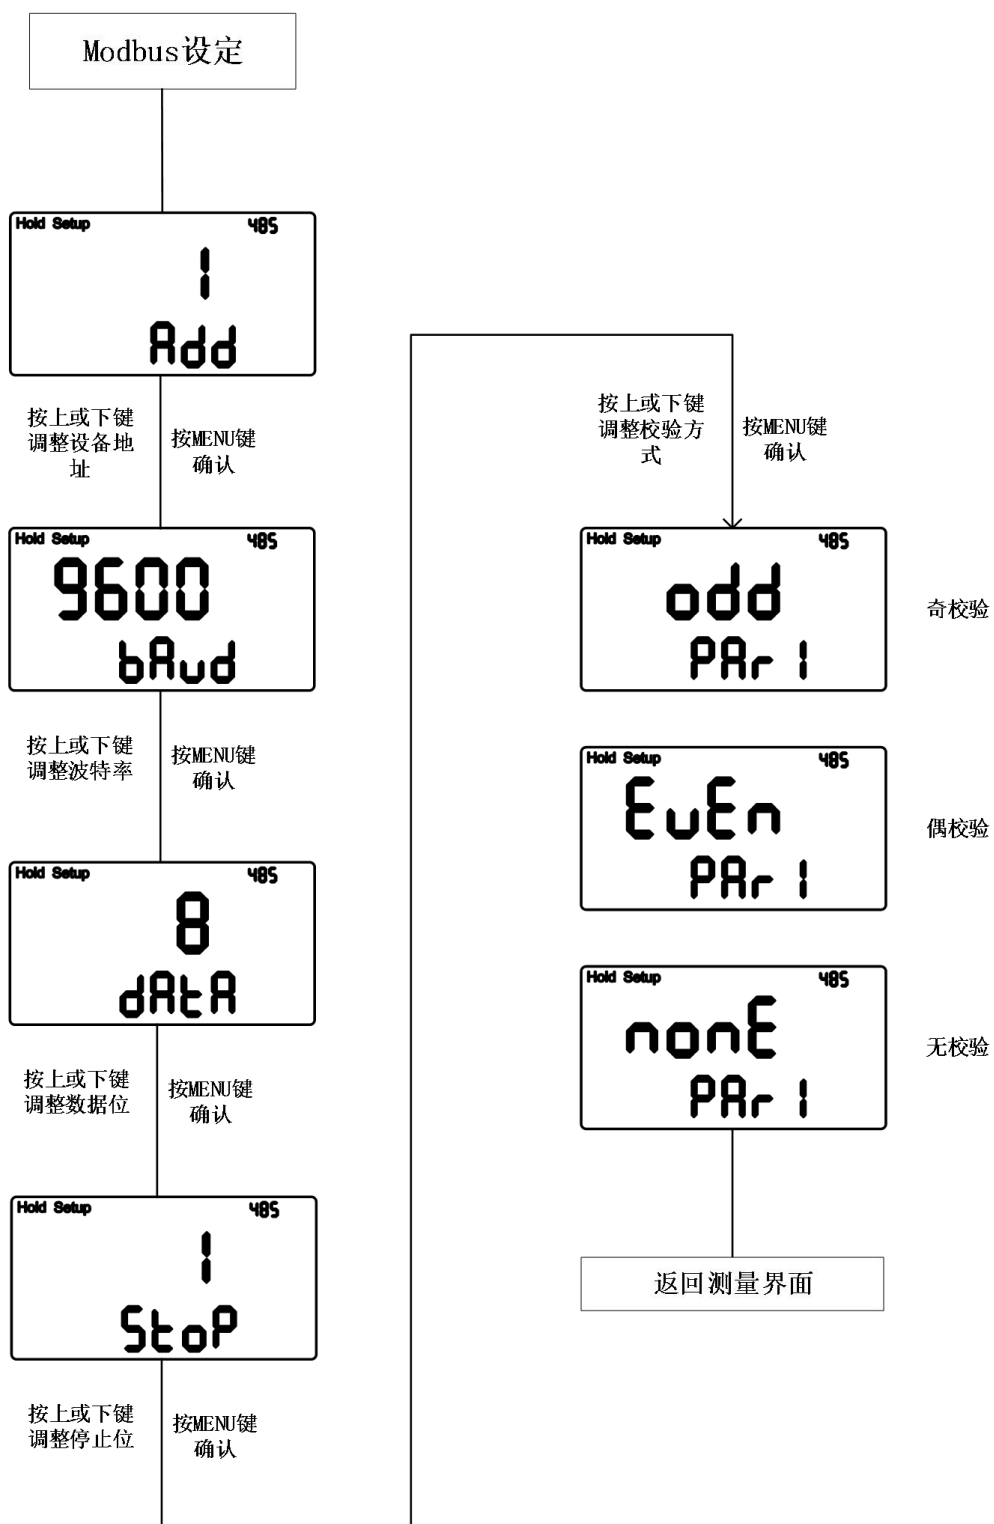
Modbus设定

Hold Setup 485
1
Add

按上或下键调整设备地址

按MENU键确认

Hold Setup 485
9600
bAud

按上或下键调整波特率

按MENU键确认

Hold Setup 485
8
dAtA

按上或下键调整数据位

按MENU键确认

Hold Setup 485
1
StoP

按上或下键调整停止位

按MENU键确认

按上或下键调整校验方式

按MENU键确认

Hold Setup 485
odd
PAr I

奇校验

Hold Setup 485
EvEn
PAr I

偶校验

Hold Setup 485
nonE
PAr I

无校验

返回测量界面